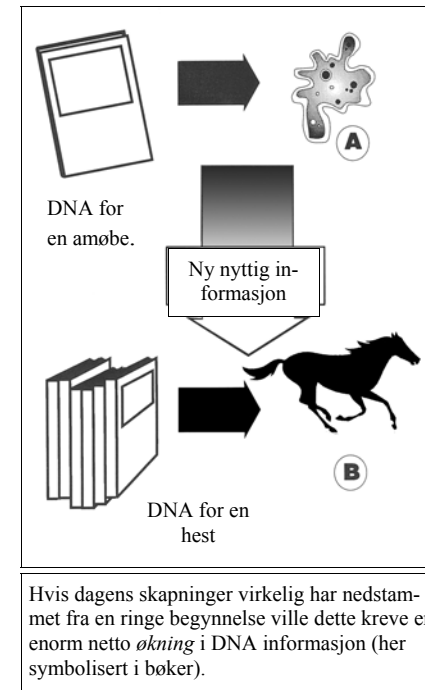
A

DNA for en amøbe.

Ny nyttig informasjon

B

DNA for en hest

Hvis dagens skapninger virkelig har nedstammet fra en ringe begynnelse ville dette kreve en enorm netto *økning* i DNA informasjon (her symbolisert i bøker).